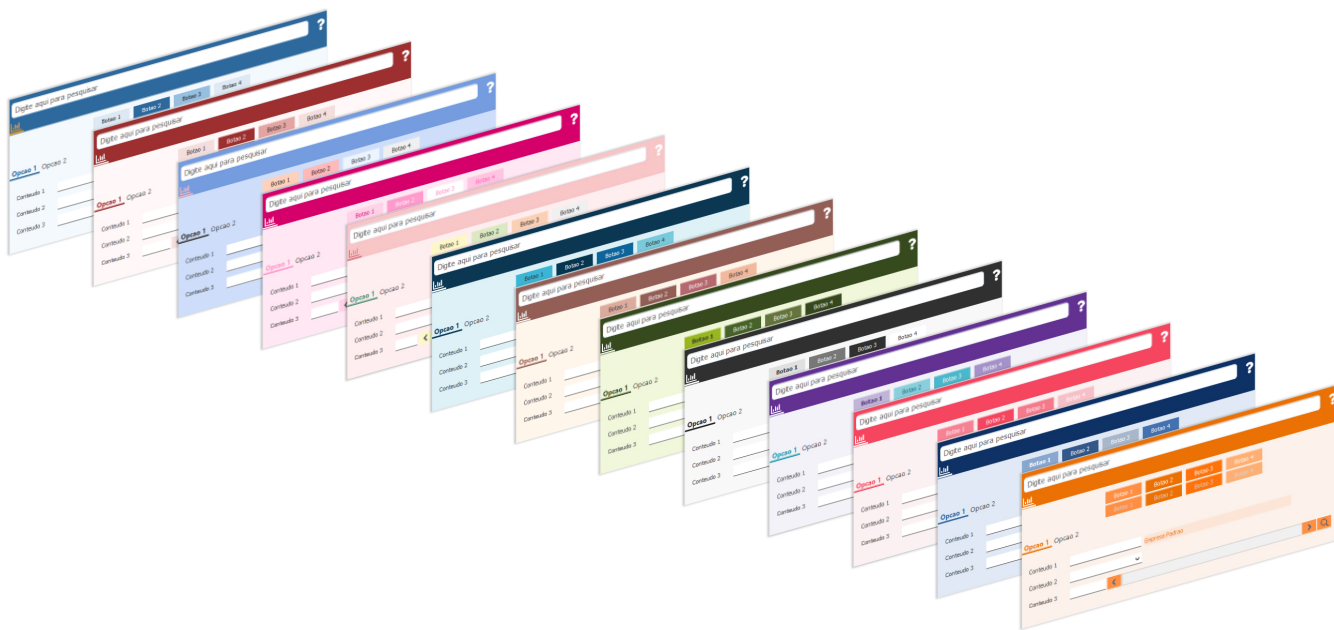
Digite aqui para pesquisar
?
Botao 1 Botao 2 Botao 3 Botao 4
Opcao 1 Opcao 2
Conteudo 1
Conteudo 2
Conteudo 3

Digite aqui para pesquisar
?
Botao 1 Botao 2 Botao 3 Botao 4
Opcao 1 Opcao 2
Conteudo 1
Conteudo 2
Conteudo 3

Digite aqui para pesquisar
?
Botao 1 Botao 2 Botao 3 Botao 4
Opcao 1 Opcao 2
Conteudo 1
Conteudo 2
Conteudo 3

Digite aqui para pesquisar
?
Botao 1 Botao 2 Botao 3 Botao 4
Opcao 1 Opcao 2
Conteudo 1
Conteudo 2
Conteudo 3

Digite aqui para pesquisar
?
Botao 1 Botao 2 Botao 3 Botao 4
Opcao 1 Opcao 2
Conteudo 1
Conteudo 2
Conteudo 3

Digite aqui para pesquisar
?
Botao 1 Botao 2 Botao 3 Botao 4
Opcao 1 Opcao 2
Conteudo 1
Conteudo 2
Conteudo 3

Digite aqui para pesquisar
?
Botao 1 Botao 2 Botao 3 Botao 4
Opcao 1 Opcao 2
Conteudo 1
Conteudo 2
Conteudo 3

Digite aqui para pesquisar
?
Botao 1 Botao 2 Botao 3 Botao 4
Opcao 1 Opcao 2
Conteudo 1
Conteudo 2
Conteudo 3

Digite aqui para pesquisar
?
Botao 1 Botao 2 Botao 3 Botao 4
Opcao 1 Opcao 2
Conteudo 1
Conteudo 2
Conteudo 3

Digite aqui para pesquisar
?
Botao 1 Botao 2 Botao 3 Botao 4
Opcao 1 Opcao 2
Conteudo 1
Conteudo 2
Conteudo 3

Digite aqui para pesquisar
?
Botao 1 Botao 2 Botao 3 Botao 4
Opcao 1 Opcao 2
Conteudo 1
Conteudo 2
Conteudo 3

Digite aqui para pesquisar
?
Botao 1 Botao 2 Botao 3 Botao 4
Opcao 1 Opcao 2
Conteudo 1
Conteudo 2
Conteudo 3

Digite aqui para pesquisar
?
Botao 1 Botao 2 Botao 3 Botao 4
Botao 1 Botao 2 Botao 3 Botao 4
Botao 1 Botao 2 Botao 3
Empresa Padrao
Opcao 1 Opcao 2
Conteudo 1
Conteudo 2
Conteudo 3